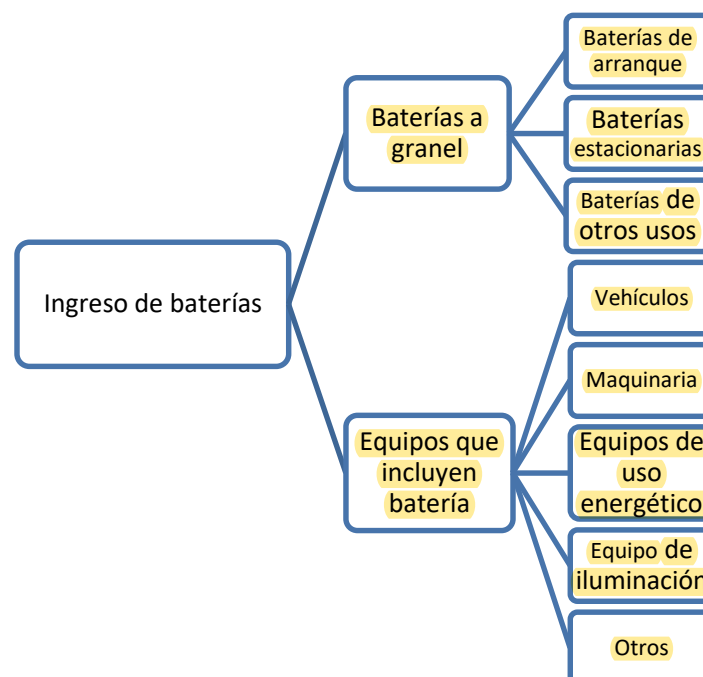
Ingreso de baterías

Baterías a granel

Baterías de arranque

Baterías estacionarias

Baterías de otros usos

Equipos que incluyen batería

Vehículos

Maquinaria

Equipos de uso energético

Equipo de iluminación

Otros